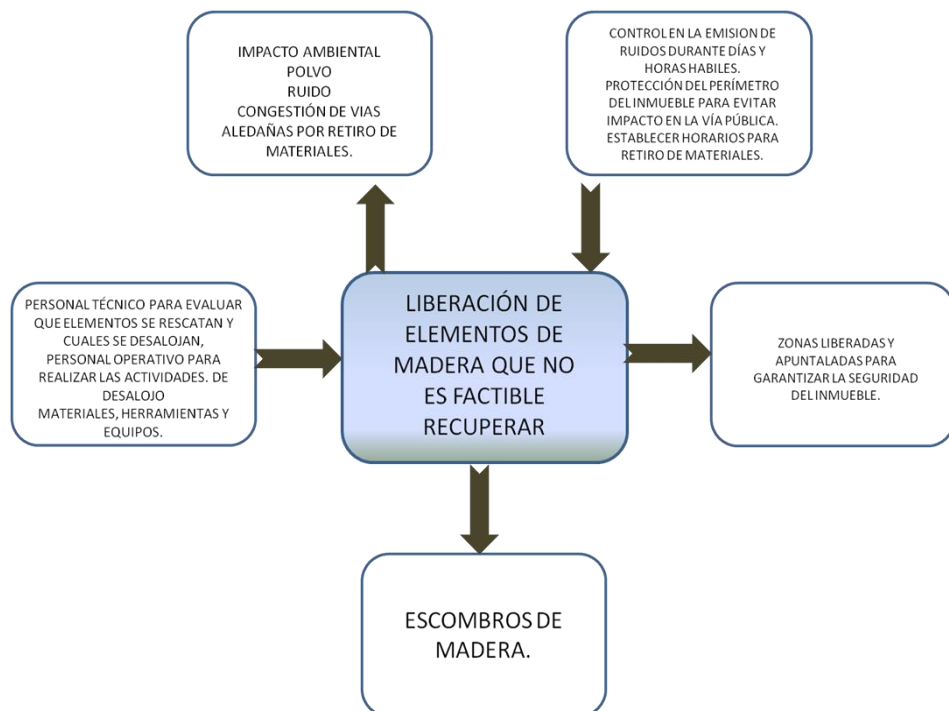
IMPACTO AMBIENTAL
POLVO
RUIDO
CONGESTIÓN DE VIAS ALEDAÑAS POR RETIRO DE MATERIALES.

CONTROL EN LA EMISION DE RUIDOS DURANTE DÍAS Y HORAS HABILES.
PROTECCIÓN DEL PERÍMETRO DEL INMUEBLE PARA EVITAR IMPACTO EN LA VÍA PÚBLICA.
ESTABLECER HORARIOS PARA RETIRO DE MATERIALES.

PERSONAL TÉCNICO PARA EVALUAR QUE ELEMENTOS SE RESCATAN Y CUALES SE DESALOJAN,
PERSONAL OPERATIVO PARA REALIZAR LAS ACTIVIDADES. DE DESALOJO
MATERIALES, HERRAMIENTAS Y EQUIPOS.

LIBERACIÓN DE ELEMENTOS DE MADERA QUE NO ES FACTIBLE RECUPERAR

ZONAS LIBERADAS Y APUNTALADAS PARA GARANTIZAR LA SEGURIDAD DEL INMUEBLE.

ESCOMBROS DE MADERA.